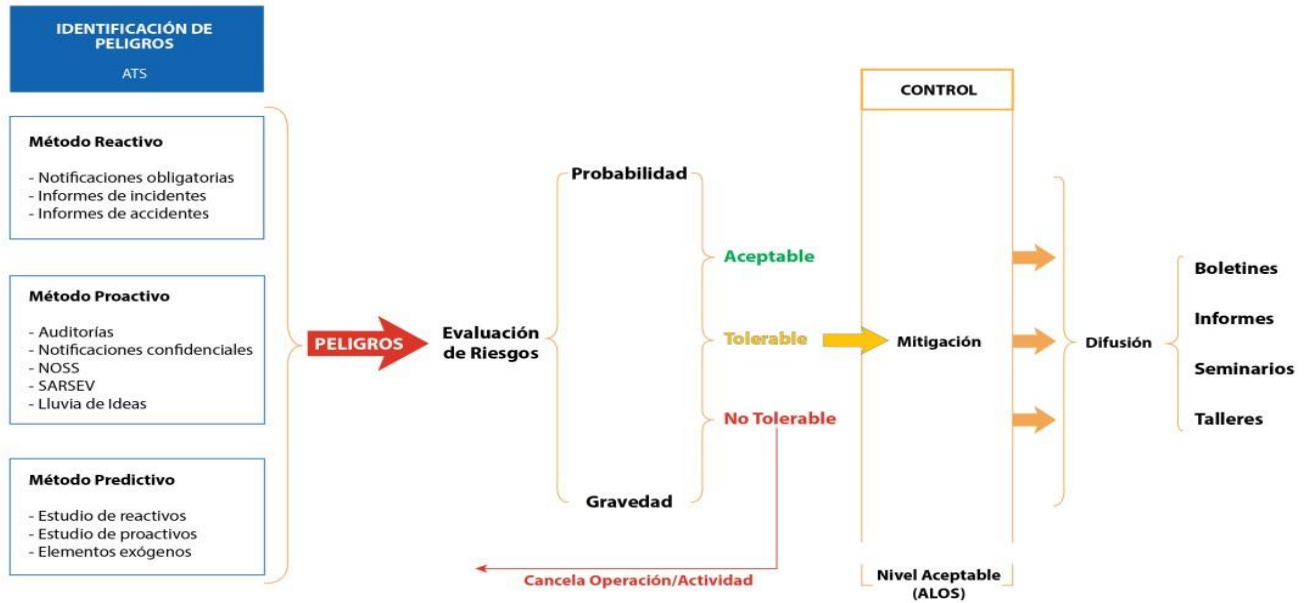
IDENTIFICACIÓN DE PELIGROS

ATS

Método Reactivo

- Notificaciones obligatorias
- Informes de incidentes
- Informes de accidentes

Método Proactivo

- Auditorías
- Notificaciones confidenciales
- NOSS
- SARSEV
- Lluvia de Ideas

Método Predictivo

- Estudio de reactivos
- Estudio de proactivos
- Elementos exógenos

PELIGROS

Evaluación de Riesgos

Probabilidad

Gravedad

Aceptable

Tolerable

No Tolerable

Cancela Operación/Actividad

CONTROL

Mitigación

Nivel Aceptable (ALOS)

Difusión

Boletines

Informes

Seminarios

Talleres